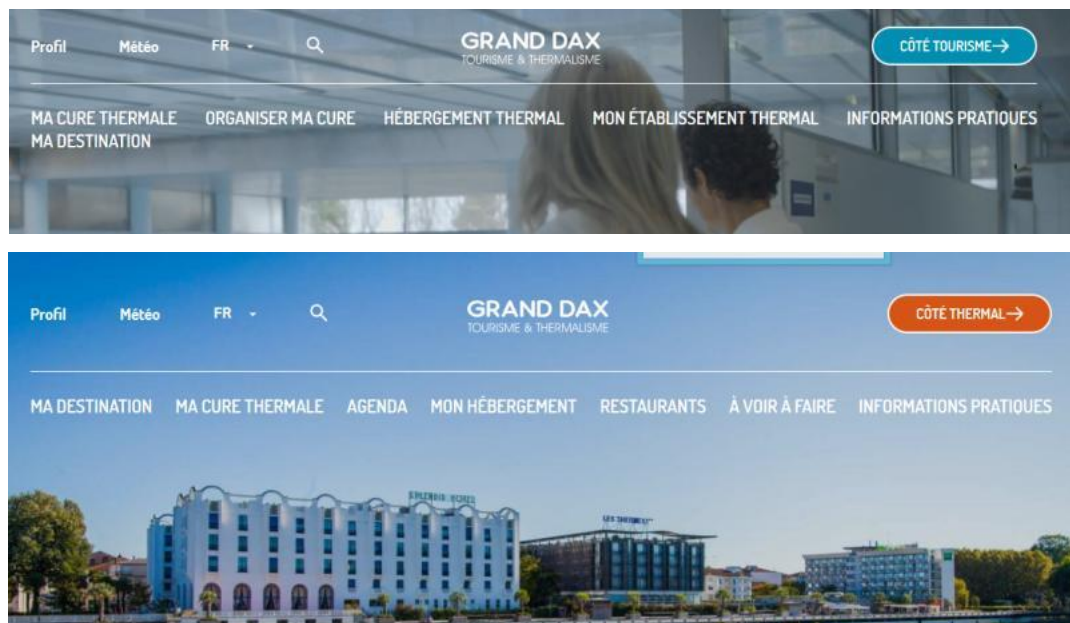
Profil Météo FR

GRAND DAX
TOURISME & THERMALISME

CÔTÉ TOURISME→

MA CURE THERMALE ORGANISER MA CURE HÉBERGEMENT THERMAL MON ÉTABLISSEMENT THERMAL INFORMATIONS PRATIQUES MA DESTINATION

Profil Météo FR

GRAND DAX
TOURISME & THERMALISME

CÔTÉ THERMAL→

MA DESTINATION MA CURE THERMALE AGENDA MON HÉBERGEMENT RESTAURANTS À VOIR À FAIRE INFORMATIONS PRATIQUES

SPLENDID VICHY

LES THERMES